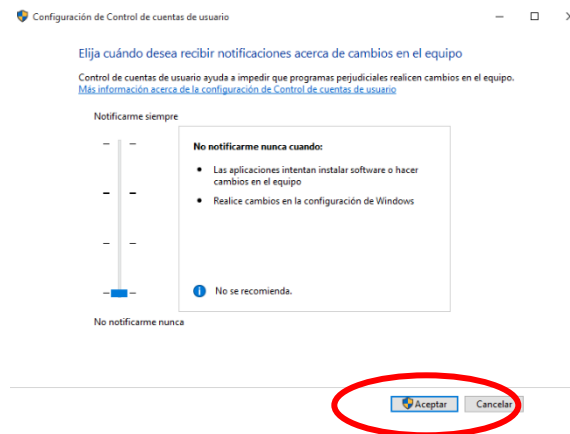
Configuración de Control de cuentas de usuario

Elija cuándo desea recibir notificaciones acerca de cambios en el equipo

Control de cuentas de usuario ayuda a impedir que programas perjudiciales realicen cambios en el equipo.
Más información acerca de la configuración de Control de cuentas de usuario

Notificarme siempre

No notificarme nunca cuando:

- Las aplicaciones intentan instalar software o hacer cambios en el equipo
- Realice cambios en la configuración de Windows

No se recomienda.

No notificarme nunca

Aceptar

Cancelar